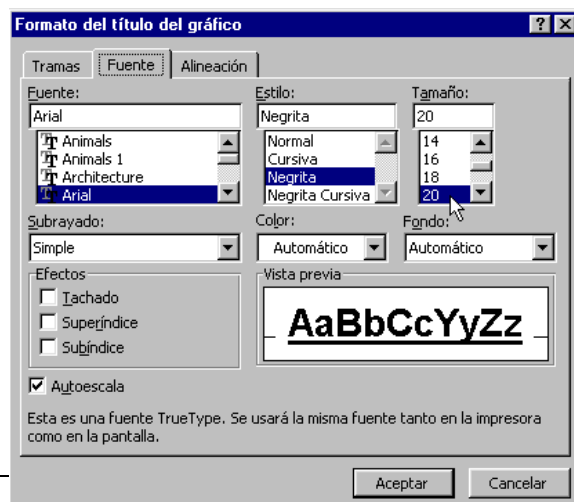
Formato del título del gráfico

? X

Tramas | Fuente | Alineación

Fuente:
Arial
Animals
Animals 1
Architecture
Arial

Estilo:
Negrita
Normal
Cursiva
Negrita
Negrita Cursiva

Tamaño:
20
14
16
18
20

Subrayado:
Simple

Color:
Automático

Fondo:
Automático

Efectos
Tachado
Superíndice
Subíndice

Vista previa
AaBbCcYyZz

Autoescala

Esta es una fuente TrueType. Se usará la misma fuente tanto en la impresora como en la pantalla.

Aceptar | Cancelar